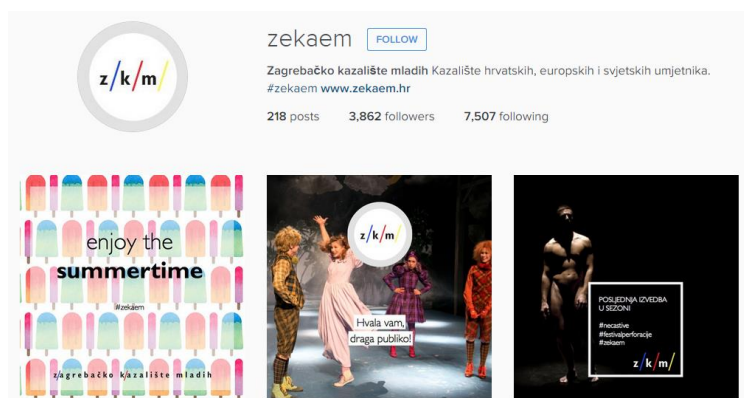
z/k/m/

zekaem FOLLOW

Zagrebačko kazalište mladih Kazalište hrvatskih, europskih i svjetskih umjetnika. #zekaem www.zekaem.hr

218 posts 3,862 followers 7,507 following

enjoy the summertime

#zekaem

zagrebačko kazalište mladih

z/k/m/

Hvala vam, draga publiko!

POSLJEDNJA IZVEDBA U SEZONI

#necastive
#festivalperforacije
#zekaem

z/k/m/